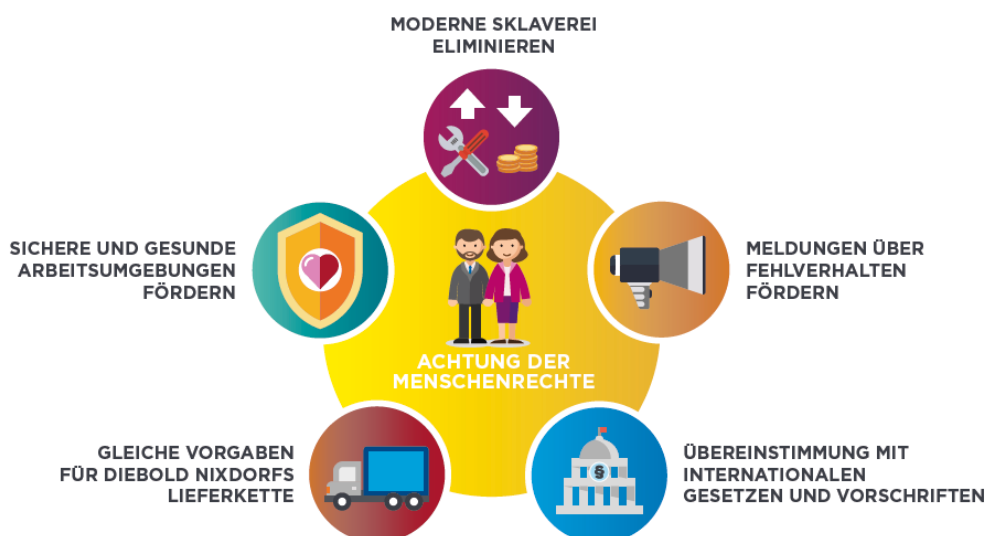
MODERNE SKLAVEREI ELIMINIEREN

SICHERE UND GESUNDE ARBEITSUMGEBUNGEN FÖRDERN

MELDUNGEN ÜBER FEHLVERHALTEN FÖRDERN

ACHTUNG DER MENSCHENRECHTE

GLEICHE VORGABEN FÜR DIEBOLD NIXDORFS LIEFERKETTE

ÜBEREINSTIMMUNG MIT INTERNATIONALEN GESETZEN UND VORSCHRIFTEN